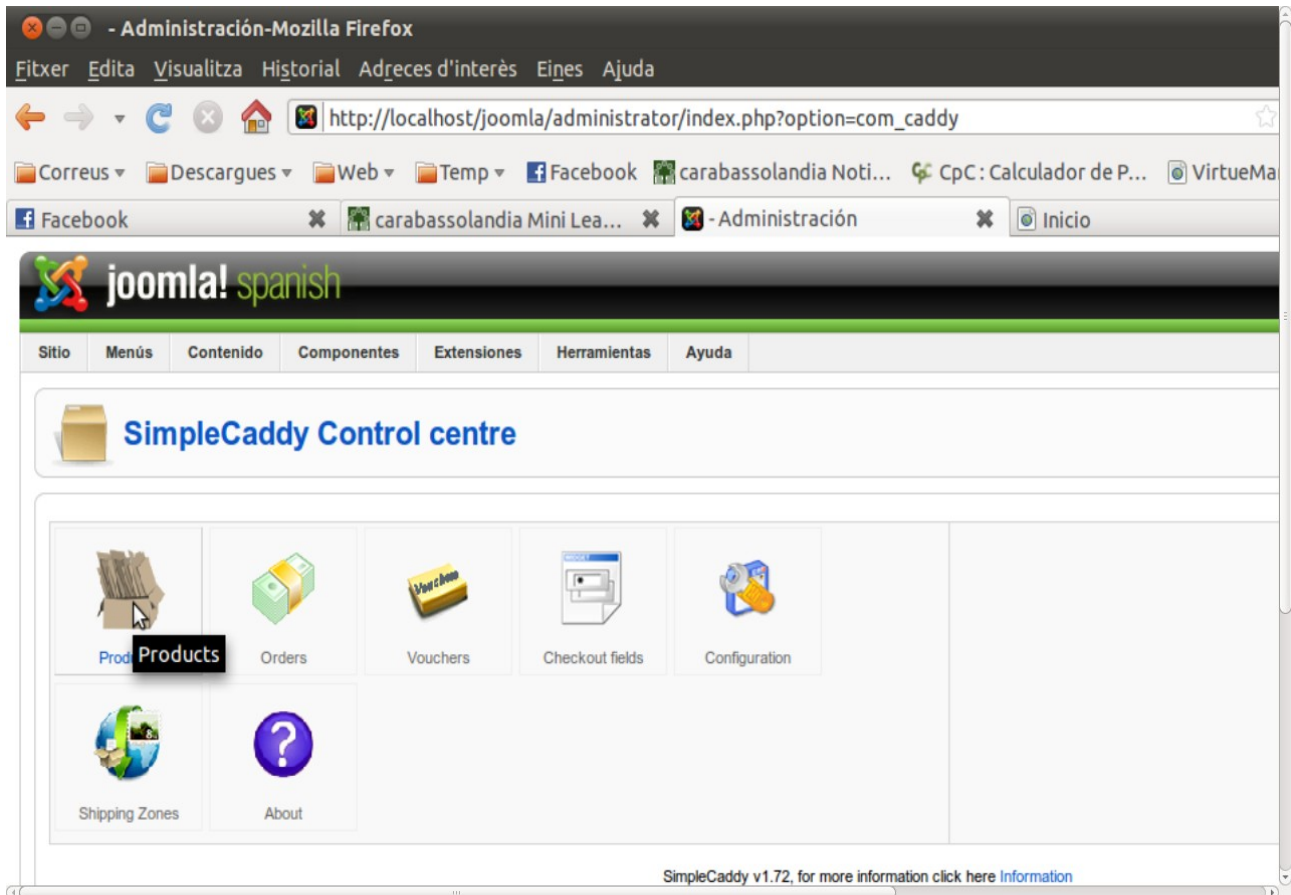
- Administración-Mozilla Firefox

Fitxer Edita Visualitza Historial Adreces d'interès Eines Ajuda

http://localhost/joomla/administrator/index.php?option=com_caddy

Correus Descargues Web Temp Facebook carabassolandia Noti... CpC : Calculador de P... VirtueMa

Facebook carabassolandia Mini Lea... - Administración Inicio

joomla! spanish

Sitio Menús Contenido Componentes Extensiones Herramientas Ayuda

SimpleCaddy Control centre

Prod Products Orders Vouchers Checkout fields Configuration

Shipping Zones About

SimpleCaddy v1.72, for more information click here Information